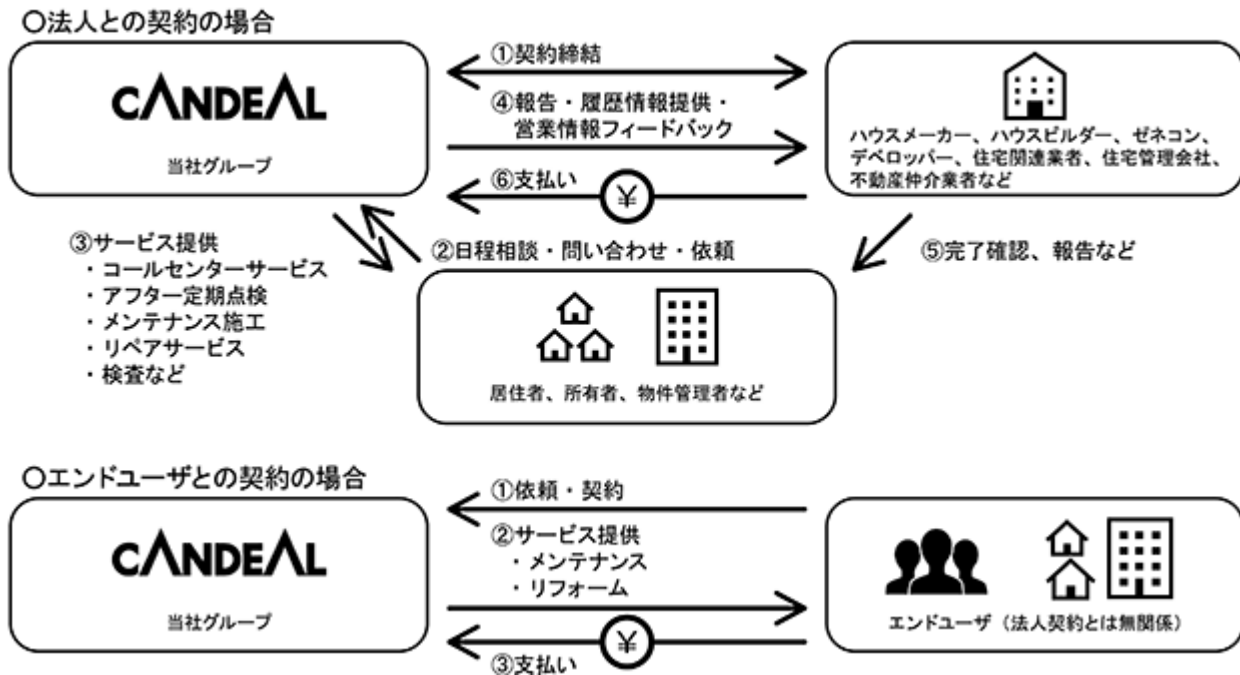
○法人との契約の場合

CANDEAL
当社グループ

①契約締結

④報告・履歴情報提供・営業情報フィードバック

⑥支払い
¥

ハウスメーカー、ハウスビルダー、ゼネコン、デベロッパー、住宅関連業者、住宅管理会社、不動産仲介業者など

③サービス提供
・コールセンターサービス
・アフター定期点検
・メンテナンス施工
・リペアサービス
・検査など

②日程相談・問い合わせ・依頼

⑤完了確認、報告など

居住者、所有者、物件管理者など

○エンドユーザとの契約の場合

CANDEAL
当社グループ

①依頼・契約

②サービス提供
・メンテナンス
・リフォーム

¥
③支払い

エンドユーザ（法人契約とは無関係）